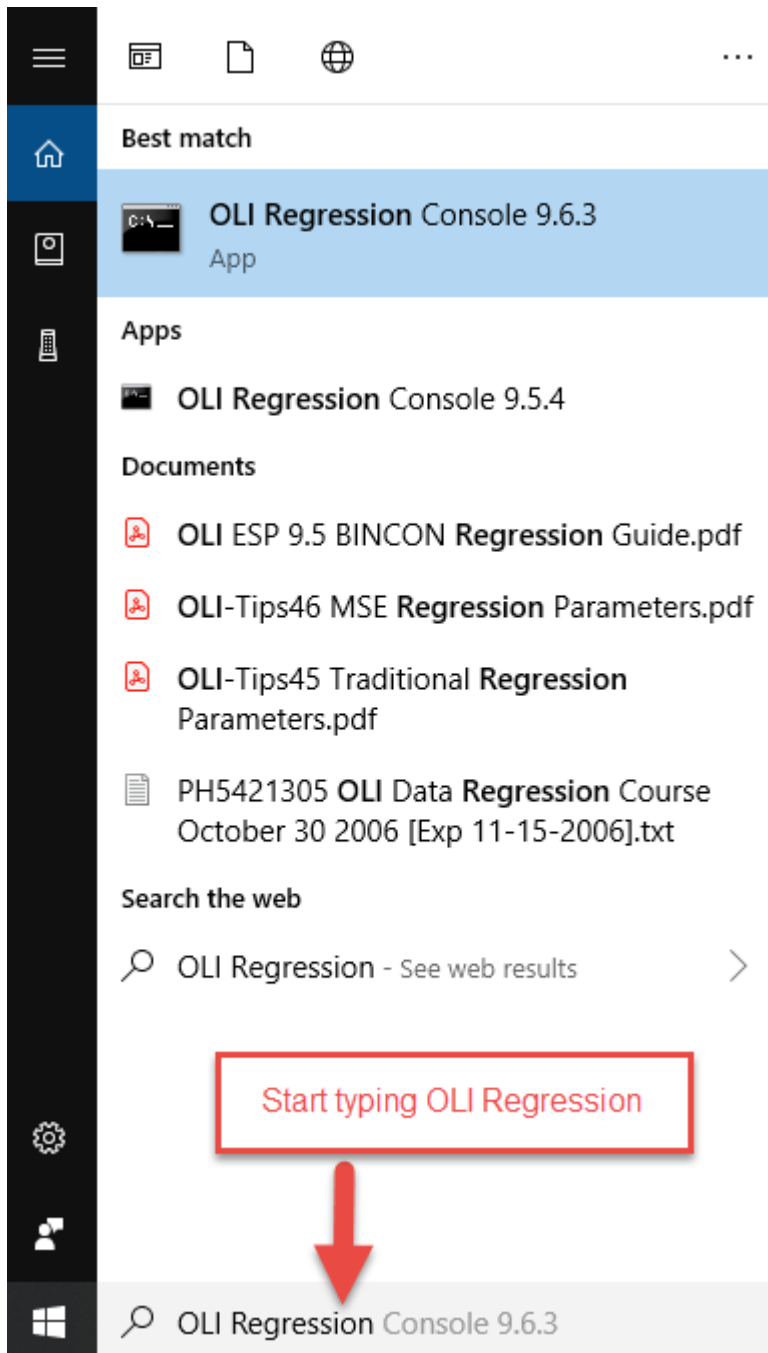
Best match

OLI Regression Console 9.6.3
App

Apps

OLI Regression Console 9.5.4

Documents

OLI ESP 9.5 BINCON Regression Guide.pdf

OLI-Tips46 MSE Regression Parameters.pdf

OLI-Tips45 Traditional Regression Parameters.pdf

PH5421305 OLI Data Regression Course October 30 2006 [Exp 11-15-2006].txt

Search the web

OLI Regression - See web results

Start typing OLI Regression

OLI Regression Console 9.6.3